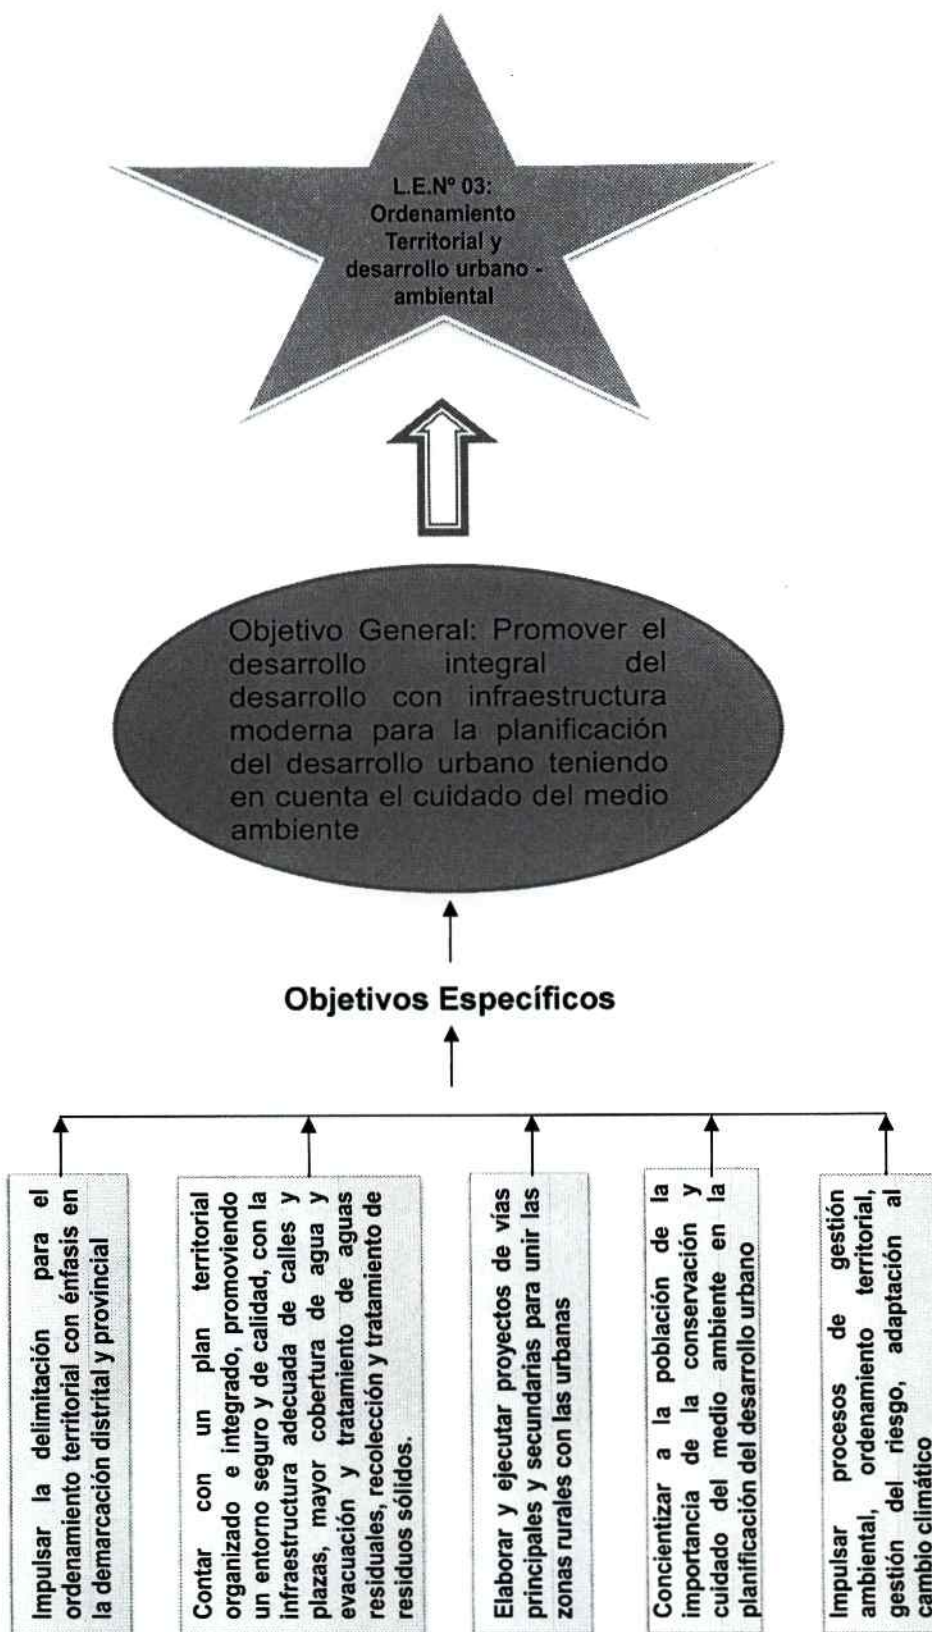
L.E.Nº 03: Ordenamiento Territorial y desarrollo urbano - ambiental

Objetivo General: Promover el desarrollo integral del desarrollo con infraestructura moderna para la planificación del desarrollo urbano teniendo en cuenta el cuidado del medio ambiente

Objetivos Específicos

Impulsar la delimitación para el ordenamiento territorial con énfasis en la demarcación distrital y provincial

Contar con un plan territorial organizado e integrado, promoviendo un entorno seguro y de calidad, con la infraestructura adecuada de calles y plazas, mayor cobertura de agua y evacuación y tratamiento de aguas residuales, recolección y tratamiento de residuos sólidos.

Elaborar y ejecutar proyectos de vías principales y secundarias para unir las zonas rurales con las urbanas

Concientizar a la población de la importancia de la conservación y cuidado del medio ambiente en la planificación del desarrollo urbano

Impulsar procesos de gestión ambiental, ordenamiento territorial, gestión del riesgo, adaptación al cambio climático